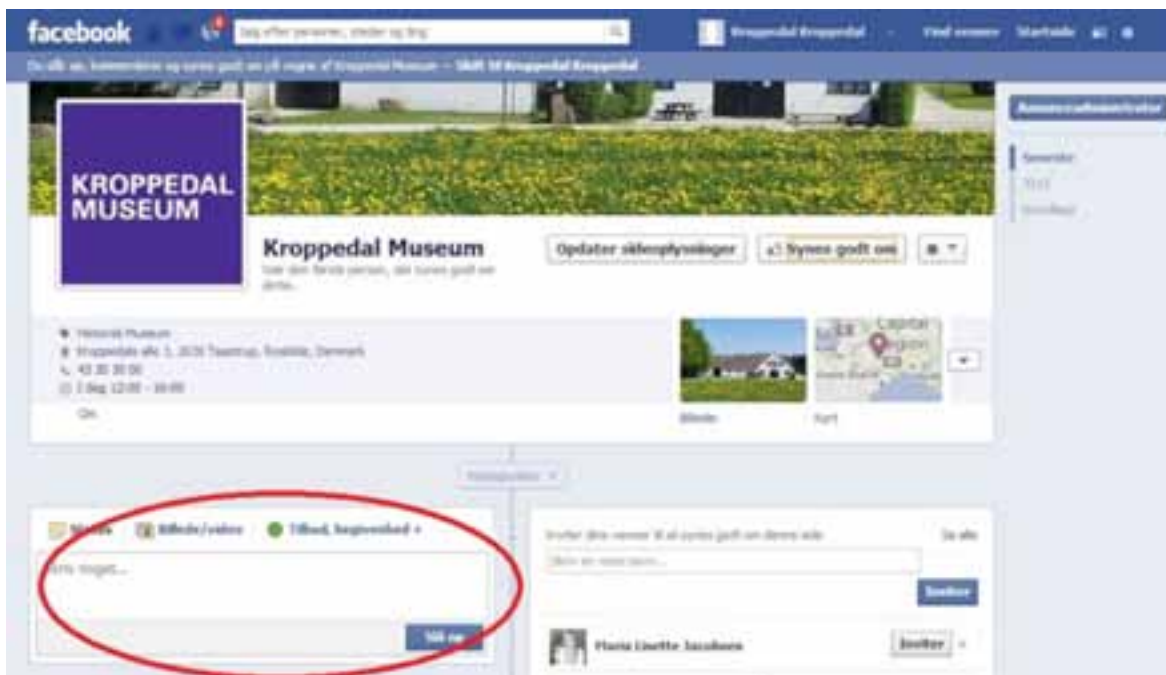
facebook

Søg efter personer, steder og ting

Kroppedal Kroppedal

Find venner

Startside

Du slår op, kommenterer og synes godt om på vegne af Kroppedal Museum — Skift til Kroppedal Kroppedal

Annonceadministrator

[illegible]

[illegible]

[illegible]

KROPPEDAL MUSEUM

Kroppedal Museum

Vær den første person, der synes godt om dette.

Opdater sideoplysninger

Synes godt om

Historic Museum

Kroppedals allé 3, 2630 Taastrup, Roskilde, Denmark

43 30 30 00

I dag 12:00 - 16:00

Om

Billeder

Kort

Capital Region

Højdepunkter

Status

Billede/video

Tilbud, begivenhed +

Skriv noget...

Slå op

Inviter dine venner til at synes godt om denne side

Se alle

Skriv en vens navn...

Inviter

Maria Lisette Jacobsen

Inviter